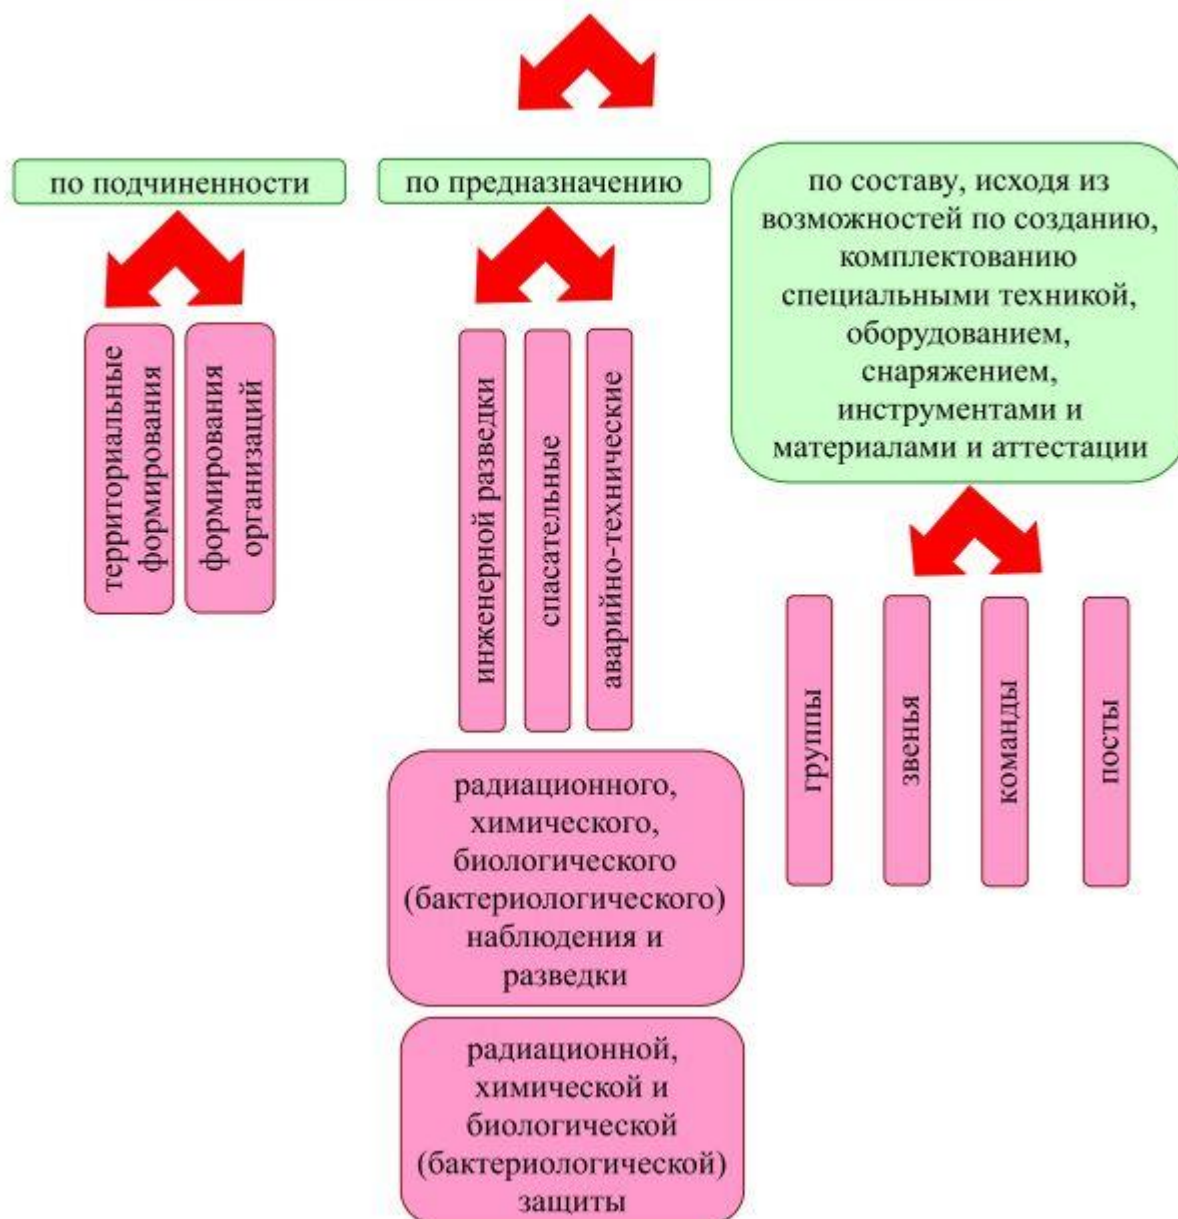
по подчиненности

по предназначению

по составу, исходя из возможностей по созданию, комплектованию специальными техникой, оборудованием, снаряжением, инструментами и материалами и аттестации

территориальные формирования

формирования организаций

инженерной разведки

спасательные

аварийно-технические

радиационного, химического, биологического (бактериологического) наблюдения и разведки

радиационной, химической и биологической (бактериологической) защиты

группы

звенья

команды

посты